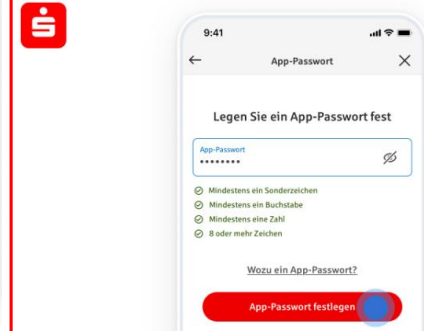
9:41

App-Passwort

Legen Sie ein App-Passwort fest

App-Passwort
••••••••

Mindestens ein Sonderzeichen
Mindestens ein Buchstabe
Mindestens eine Zahl
8 oder mehr Zeichen

Wozu ein App-Passwort?

App-Passwort festlegen